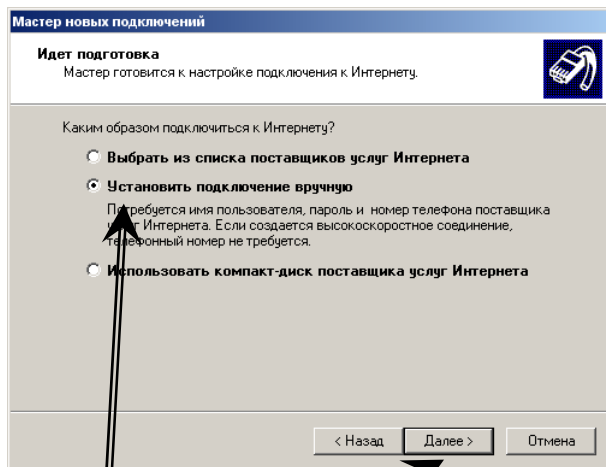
Мастер новых подключений

Идет подготовка
Мастер готовится к настройке подключения к Интернету.

Каким образом подключиться к Интернету?

Выбрать из списка поставщиков услуг Интернета

Установить подключение вручную

По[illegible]ребуется имя пользователя, пароль и номер телефона поставщика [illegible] Интернета. Если создается высокоскоростное соединение, те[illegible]фонный номер не требуется.

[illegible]спользовать компакт-диск поставщика услуг Интернета

< Назад | Далее > | Отмена